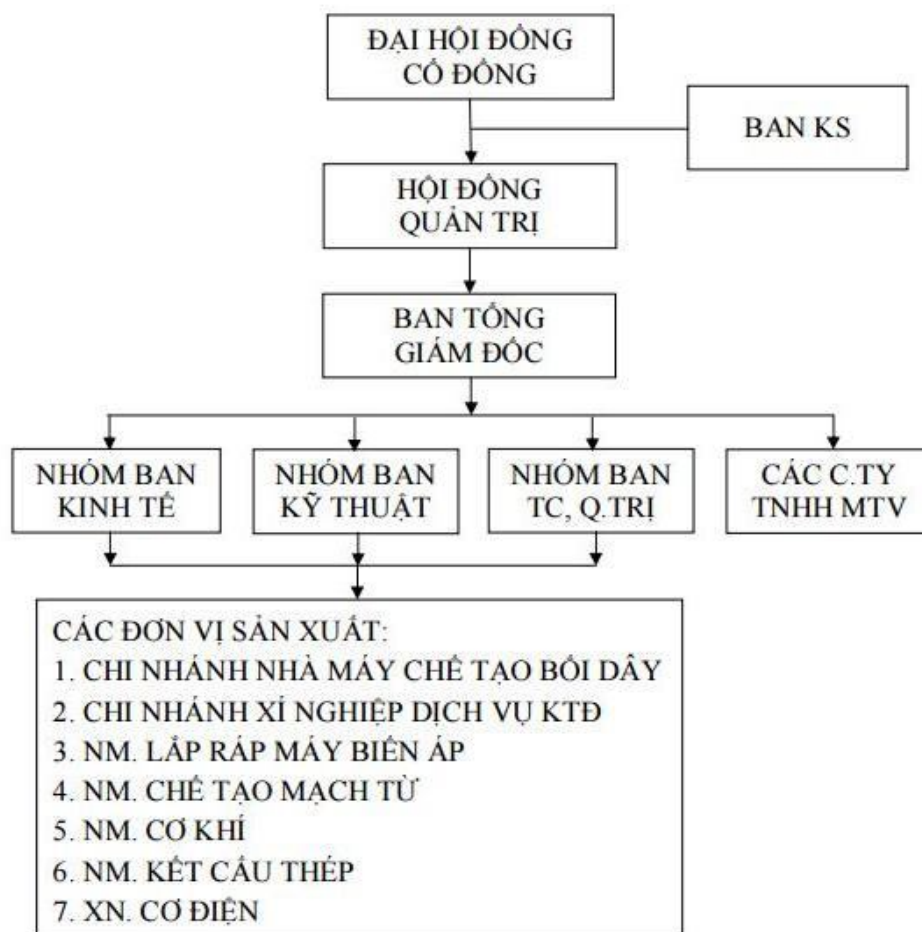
ĐẠI HỘI ĐỒNG CỔ ĐÔNG

BAN KS

HỘI ĐỒNG QUẢN TRỊ

BAN TỔNG GIÁM ĐỐC

NHÓM BAN KINH TẾ

NHÓM BAN KỸ THUẬT

NHÓM BAN TC, Q.TRỊ

CÁC C.TY TNHH MTV

CÁC ĐƠN VỊ SẢN XUẤT:
1. CHI NHÁNH NHÀ MÁY CHẾ TẠO BỐI DÂY
2. CHI NHÁNH XÍ NGHIỆP DỊCH VỤ KTĐ
3. NM. LẮP RÁP MÁY BIẾN ÁP
4. NM. CHẾ TẠO MẠCH TỪ
5. NM. CƠ KHÍ
6. NM. KẾT CẤU THÉP
7. XN. CƠ ĐIỆN